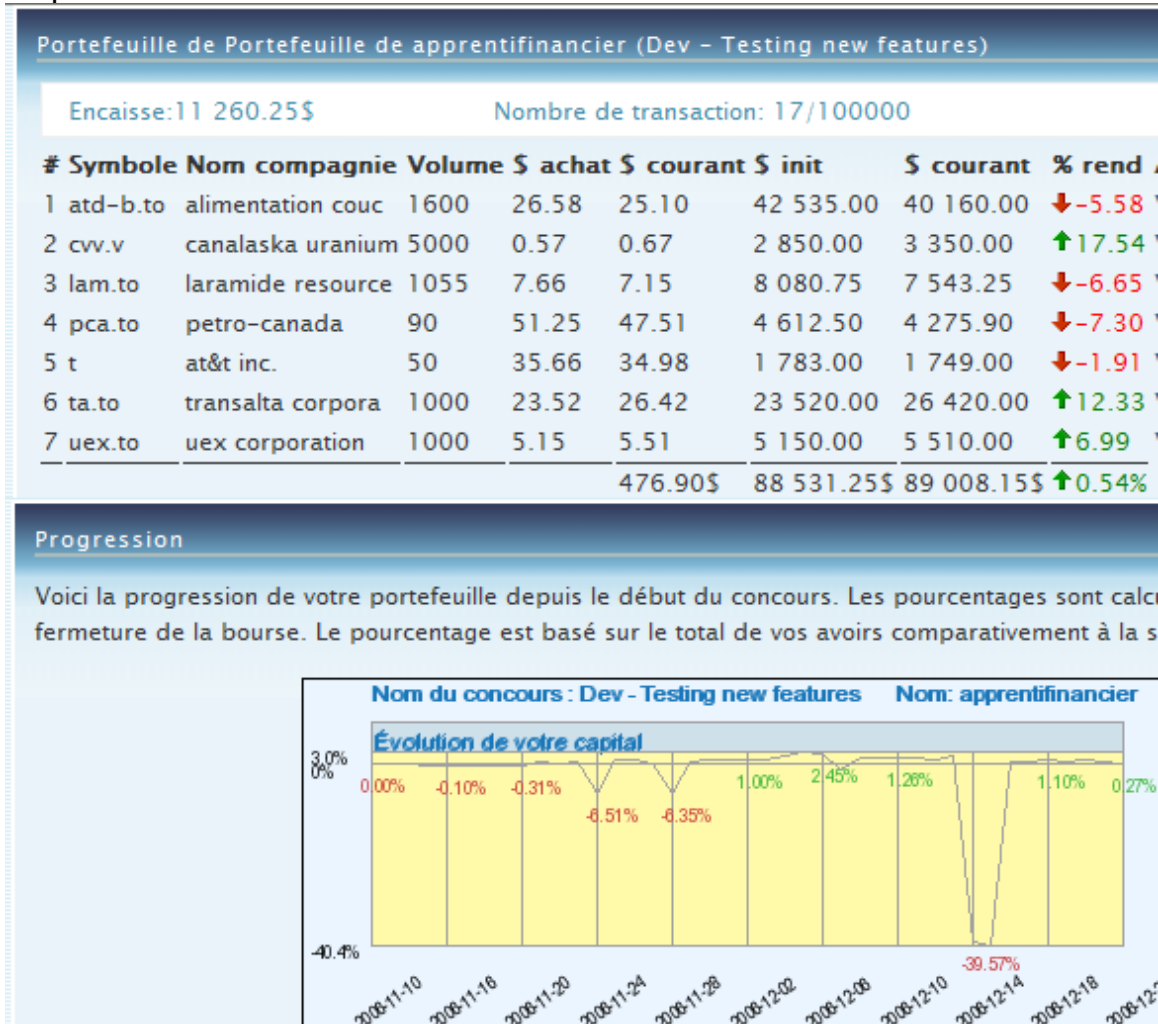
Portefeuille de Portefeuille de apprentifinancier (Dev - Testing new features)

Encaisse:11 260.25$ Nombre de transaction: 17/100000

| # | Symbole | Nom compagnie | Volume | $ achat | $ courant | $ init | $ courant | % rend |
|---|---|---|---|---|---|---|---|---|
| 1 | atd-b.to | alimentation couc | 1600 | 26.58 | 25.10 | 42 535.00 | 40 160.00 | -5.58 |
| 2 | cvv.v | canalaska uranium | 5000 | 0.57 | 0.67 | 2 850.00 | 3 350.00 | 17.54 |
| 3 | lam.to | laramide resource | 1055 | 7.66 | 7.15 | 8 080.75 | 7 543.25 | -6.65 |
| 4 | pca.to | petro-canada | 90 | 51.25 | 47.51 | 4 612.50 | 4 275.90 | -7.30 |
| 5 | t | at&t inc. | 50 | 35.66 | 34.98 | 1 783.00 | 1 749.00 | -1.91 |
| 6 | ta.to | transalta corpora | 1000 | 23.52 | 26.42 | 23 520.00 | 26 420.00 | 12.33 |
| 7 | uex.to | uex corporation | 1000 | 5.15 | 5.51 | 5 150.00 | 5 510.00 | 6.99 |
| | | | | | 476.90$ | 88 531.25$ | 89 008.15$ | 0.54% |

Progression

Voici la progression de votre portefeuille depuis le début du concours. Les pourcentages sont calc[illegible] fermeture de la bourse. Le pourcentage est basé sur le total de vos avoirs comparativement à la s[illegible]

Nom du concours : Dev - Testing new features Nom: apprentifinancier

Évolution de votre capital

3.0%
0%
0.00% -0.10% -0.31% -6.51% -6.35% 1.00% 2.45% 1.26% 1.10% 0.27%
-40.4%
-39.57%

2008-11-10 2008-11-16 2008-11-20 2008-11-24 2008-11-28 2008-12-02 2008-12-06 2008-12-10 2008-12-14 2008-12-18 2008-12-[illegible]